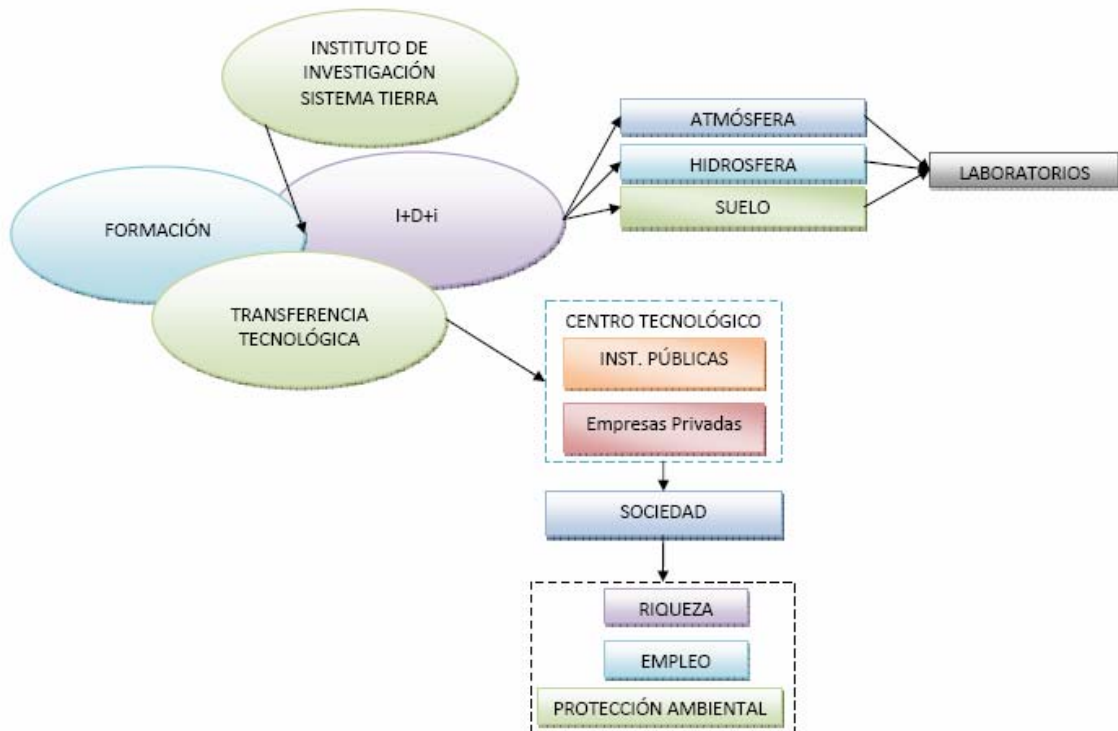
INSTITUTO DE INVESTIGACIÓN SISTEMA TIERRA

FORMACIÓN

I+D+i

TRANSFERENCIA TECNOLÓGICA

ATMÓSFERA

HIDROSFERA

SUELO

LABORATORIOS

CENTRO TECNOLÓGICO

INST. PÚBLICAS

Empresas Privadas

SOCIEDAD

RIQUEZA

EMPLEO

PROTECCIÓN AMBIENTAL